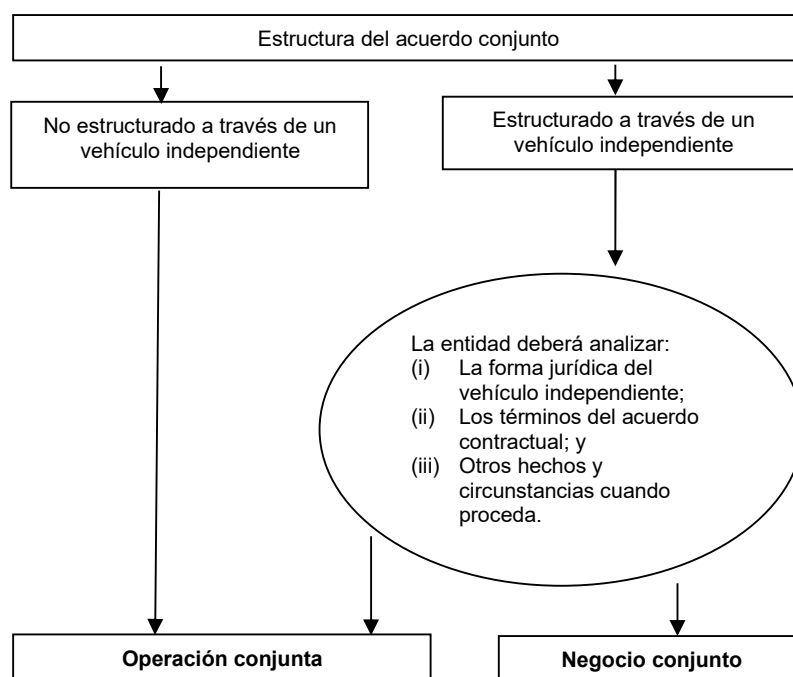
Estructura del acuerdo conjunto

No estructurado a través de un vehículo independiente

Estructurado a través de un vehículo independiente

La entidad deberá analizar:
(i) La forma jurídica del vehículo independiente;
(ii) Los términos del acuerdo contractual; y
(iii) Otros hechos y circunstancias cuando proceda.

**Operación conjunta**

**Negocio conjunto**